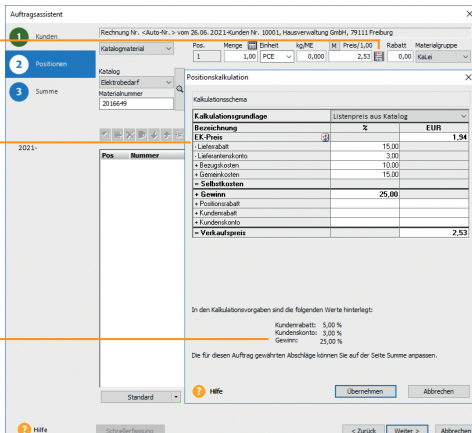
Auftragsassistent

1 Kunden

2 Positionen

3 Summe

Rechnung Nr. <Auto-Nr.> vom 26.06.2021-Kunden Nr. 10001, Hausverwaltung GmbH, 79111 Freiburg

Katalogmaterial

| Pos. | Menge | Einheit | kg/ME | M | Preis/1,00 | Rabatt | Materialgruppe |
|---|---|---|---|---|---|---|---|
| 1 | 1,00 | PCE | 0,000 | | 2,53 | 0,00 | KaLei |

Katalog
Elektrobedarf
Materialnummer
2016649

2021-

Pos Nummer

Standard

Positionskalkulation

Kalkulationsschema

| Kalkulationsgrundlage | Listenpreis aus Katalog | |
|---|---|---|
| Bezeichnung | % | EUR |
| EK-Preis | | 1,94 |
| - Lieferrabatt | 15,00 | |
| - Lieferantenskonto | 3,00 | |
| + Bezugskosten | 10,00 | |
| + Gemeinkosten | 15,00 | |
| = Selbstkosten | | |
| + Gewinn | 25,00 | |
| - Positionsrabatt | | |
| + Kundenrabatt | | |
| + Kundenskonto | | |
| = Verkaufspreis | | 2,53 |

In den Kalkulationsvorgaben sind die folgenden Werte hinterlegt:

Kundenrabatt: 5,00 %
Kundenskonto: 3,00 %
Gewinn: 25,00 %

Die für diesen Auftrag gewährten Abschläge können Sie auf der Seite Summe anpassen.

Hilfe

Übernehmen

Abbrechen

Hilfe

Schnellerfassung

< Zurück

Weiter >

Abbrechen